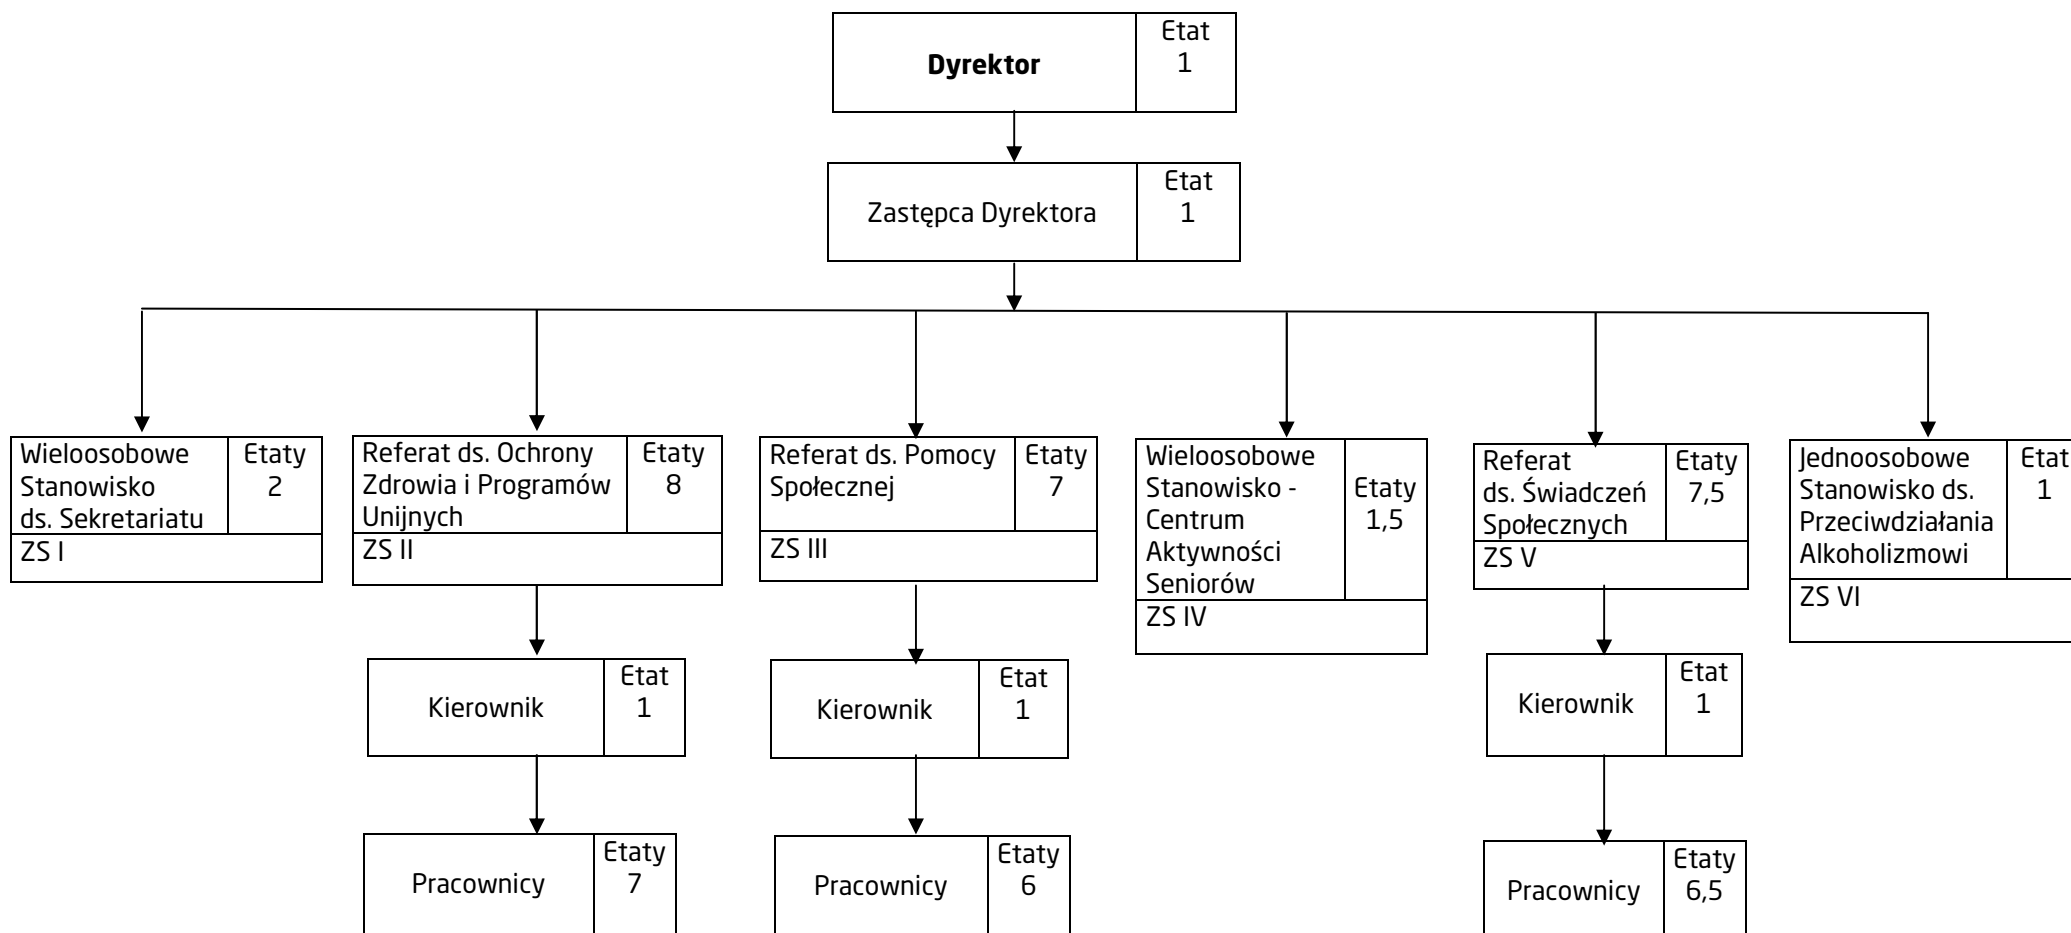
**Dyrektor** Etat 1

Zastępca Dyrektora Etat 1

Wieloosobowe Stanowisko ds. Sekretariatu Etaty 2
ZS I

Referat ds. Ochrony Zdrowia i Programów Unijnych Etaty 8
ZS II

Kierownik Etat 1

Pracownicy Etaty 7

Referat ds. Pomocy Społecznej Etaty 7
ZS III

Kierownik Etat 1

Pracownicy Etaty 6

Wieloosobowe Stanowisko - Centrum Aktywności Seniorów Etaty 1,5
ZS IV

Referat ds. Świadczeń Społecznych Etaty 7,5
ZS V

Kierownik Etat 1

Pracownicy Etaty 6,5

Jednoosobowe Stanowisko ds. Przeciwdziałania Alkoholizmowi Etat 1
ZS VI